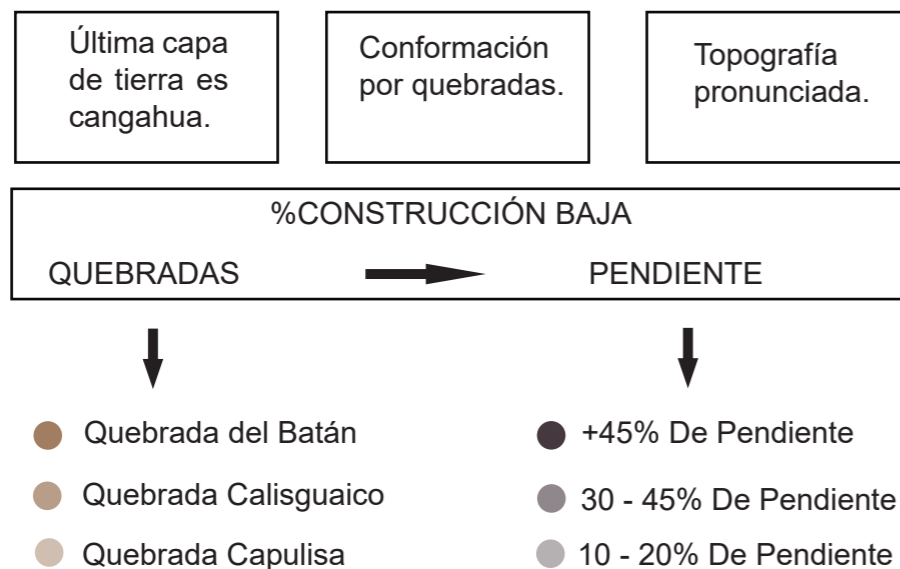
Última capa de tierra es cangahua.

Conformación por quebradas.

Topografía pronunciada.

%CONSTRUCCIÓN BAJA

QUEBRADAS

PENDIENTE

Quebrada del Batán

Quebrada Calisguaico

Quebrada Capulisa

+45% De Pendiente

30 - 45% De Pendiente

10 - 20% De Pendiente